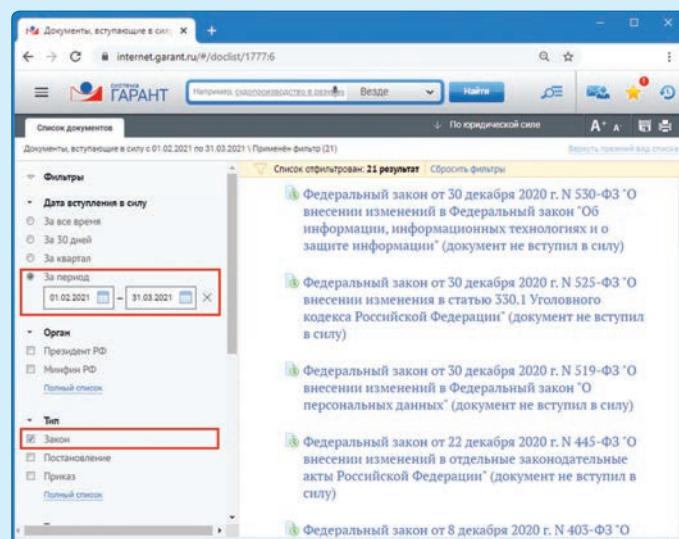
Документы, вступающие в сил ×
+
internet.garant.ru/#/doclist/1777:6
ГАРАНТ
Например, судопроизводство в режиме
Везде
Найти
Список документов
По юридической силе
Документы, вступающие в силу с 01.02.2021 по 31.03.2021 \ Применён фильтр (21)
Вернуть прежний вид списка
Фильтры
Список отфильтрован: 21 результат Сбросить фильтры
Дата вступления в силу
За все время
За 30 дней
За квартал
За период
01.02.2021 – 31.03.2021
Орган
Президент РФ
Минфин РФ
Полный список
Тип
Закон
Постановление
Приказ
Полный список

Федеральный закон от 30 декабря 2020 г. N 530-ФЗ "О внесении изменений в Федеральный закон "Об информации, информационных технологиях и о защите информации" (документ не вступил в силу)

Федеральный закон от 30 декабря 2020 г. N 525-ФЗ "О внесении изменения в статью 330.1 Уголовного кодекса Российской Федерации" (документ не вступил в силу)

Федеральный закон от 30 декабря 2020 г. N 519-ФЗ "О внесении изменений в Федеральный закон "О персональных данных" (документ не вступил в силу)

Федеральный закон от 22 декабря 2020 г. N 445-ФЗ "О внесении изменений в отдельные законодательные акты Российской Федерации" (документ не вступил в силу)

Федеральный закон от 8 декабря 2020 г. N 403-ФЗ "О